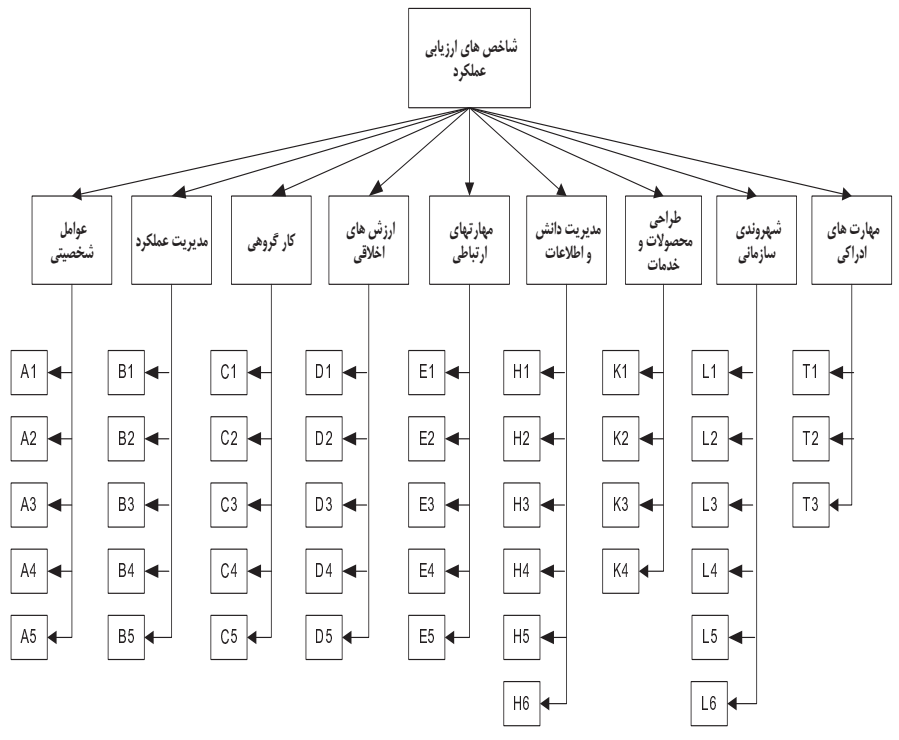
شاخص های ارزیابی عملکرد

مهارت های ادراکی

شهروندی سازمانی

طراحی محصولات و خدمات

مدیریت دانش و اطلاعات

مهارتهای ارتباطی

ارزش های اخلاقی

کار گروهی

مدیریت عملکرد

عوامل شخصیتی

T1
T2
T3

L1
L2
L3
L4
L5
L6

K1
K2
K3
K4

H1
H2
H3
H4
H5
H6

E1
E2
E3
E4
E5

D1
D2
D3
D4
D5

C1
C2
C3
C4
C5

B1
B2
B3
B4
B5

A1
A2
A3
A4
A5